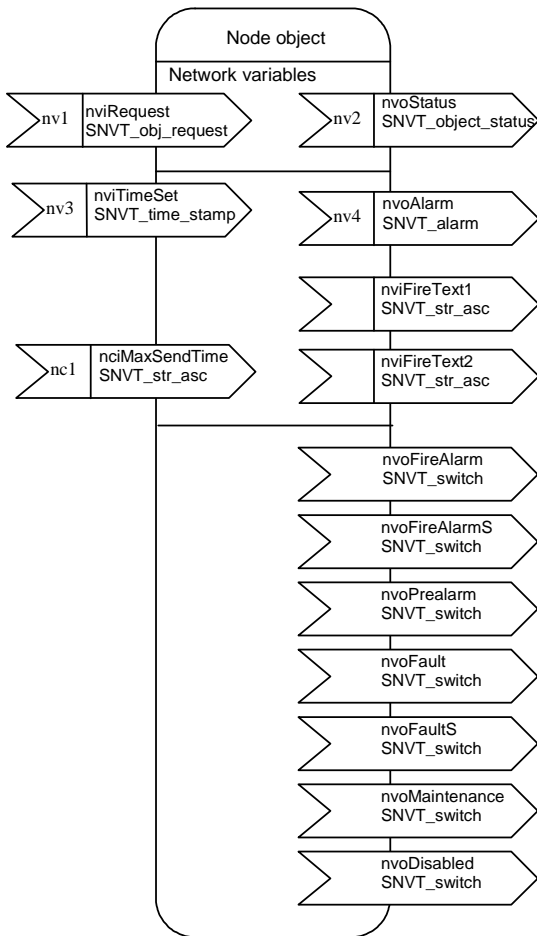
Node object

Network variables

nv1 nviRequest SNVT_obj_request

nv2 nvoStatus SNVT_object_status

nv3 nviTimeSet SNVT_time_stamp

nv4 nvoAlarm SNVT_alarm

nviFireText1 SNVT_str_asc

nc1 nciMaxSendTime SNVT_str_asc

nviFireText2 SNVT_str_asc

nvoFireAlarm SNVT_switch

nvoFireAlarmS SNVT_switch

nvoPrealarm SNVT_switch

nvoFault SNVT_switch

nvoFaultS SNVT_switch

nvoMaintenance SNVT_switch

nvoDisabled SNVT_switch